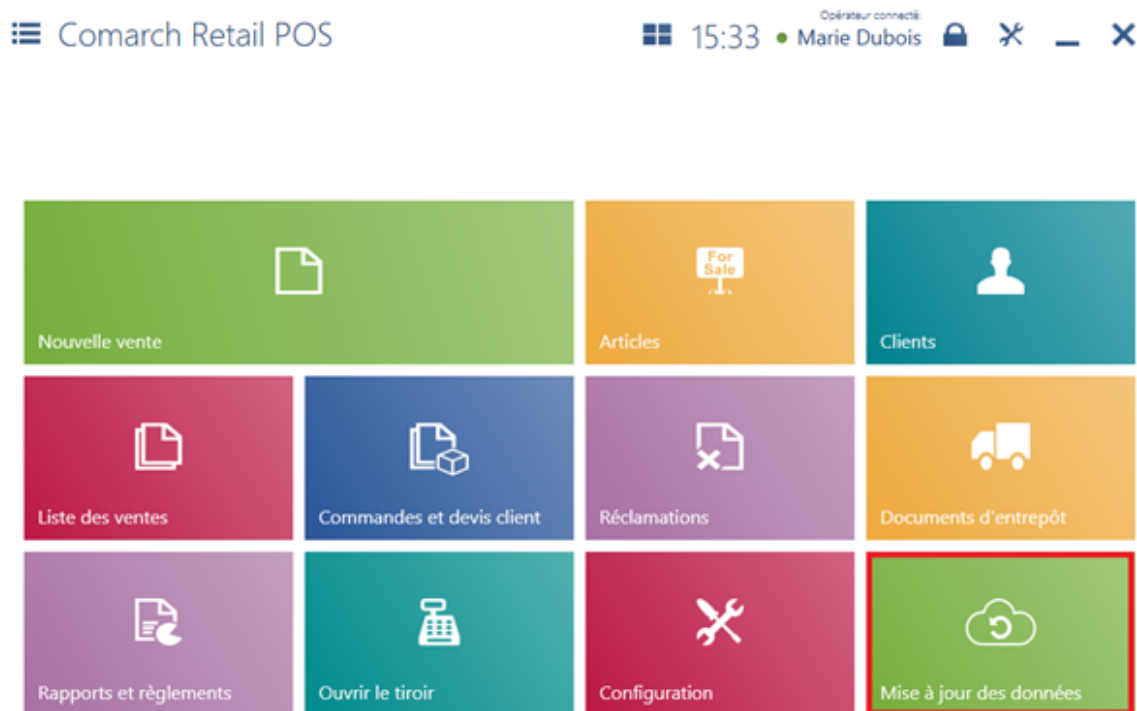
Comarch Retail POS

15:33 Opérateur connecté: Marie Dubois

Nouvelle vente

For Sale

Articles

Clients

Liste des ventes

Commandes et devis client

Réclamations

Documents d'entrepôt

Rapports et règlements

Ouvrir le tiroir

Configuration

Mise à jour des données